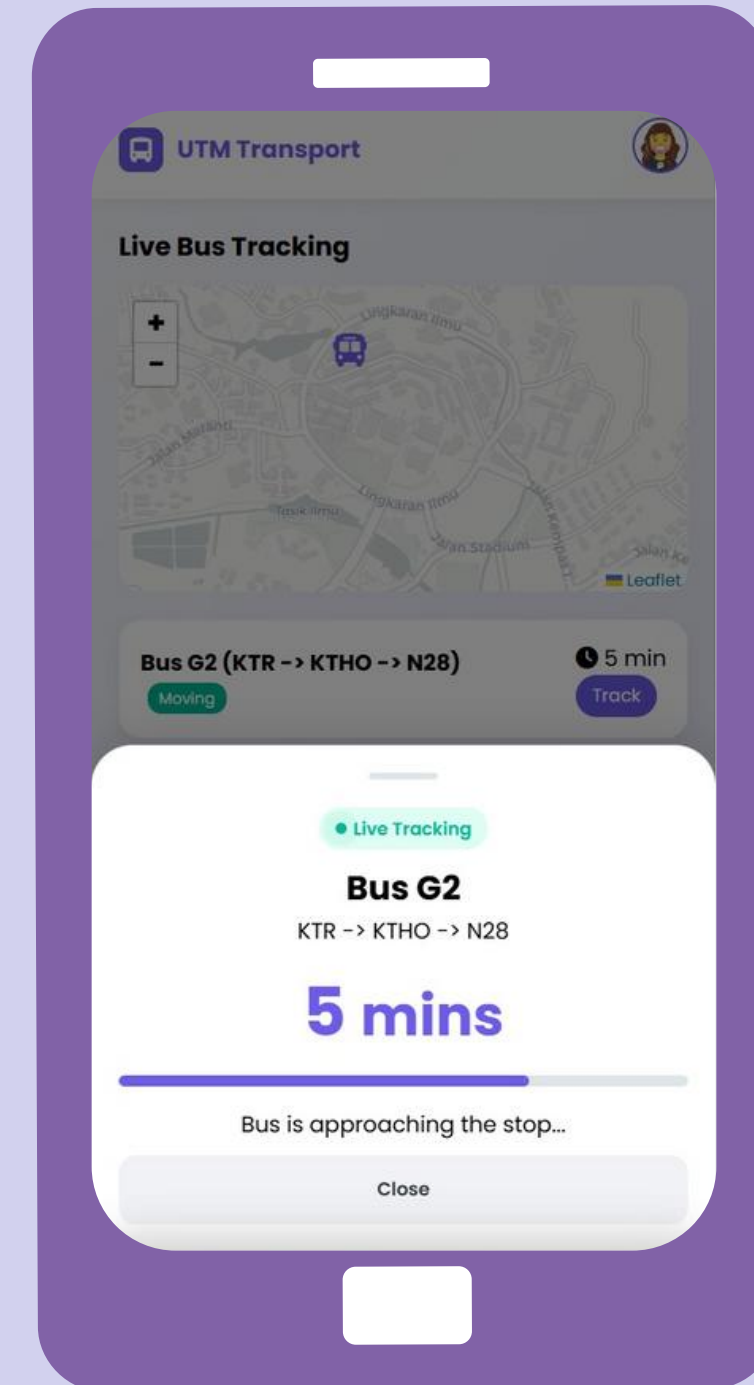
UTM Transport

Live Bus Tracking

+
−

Lingkaran Ilmu
Jalan Meranti
Lingkaran Ilmu
Teluk Ilmu
Jalan Stadium
Jalan Kempas
Jalan Ka
Leaflet

Bus G2 (KTR -> KTHO -> N28)
5 min
Moving
Track

• Live Tracking

Bus G2

KTR -> KTHO -> N28

5 mins

Bus is approaching the stop...

Close